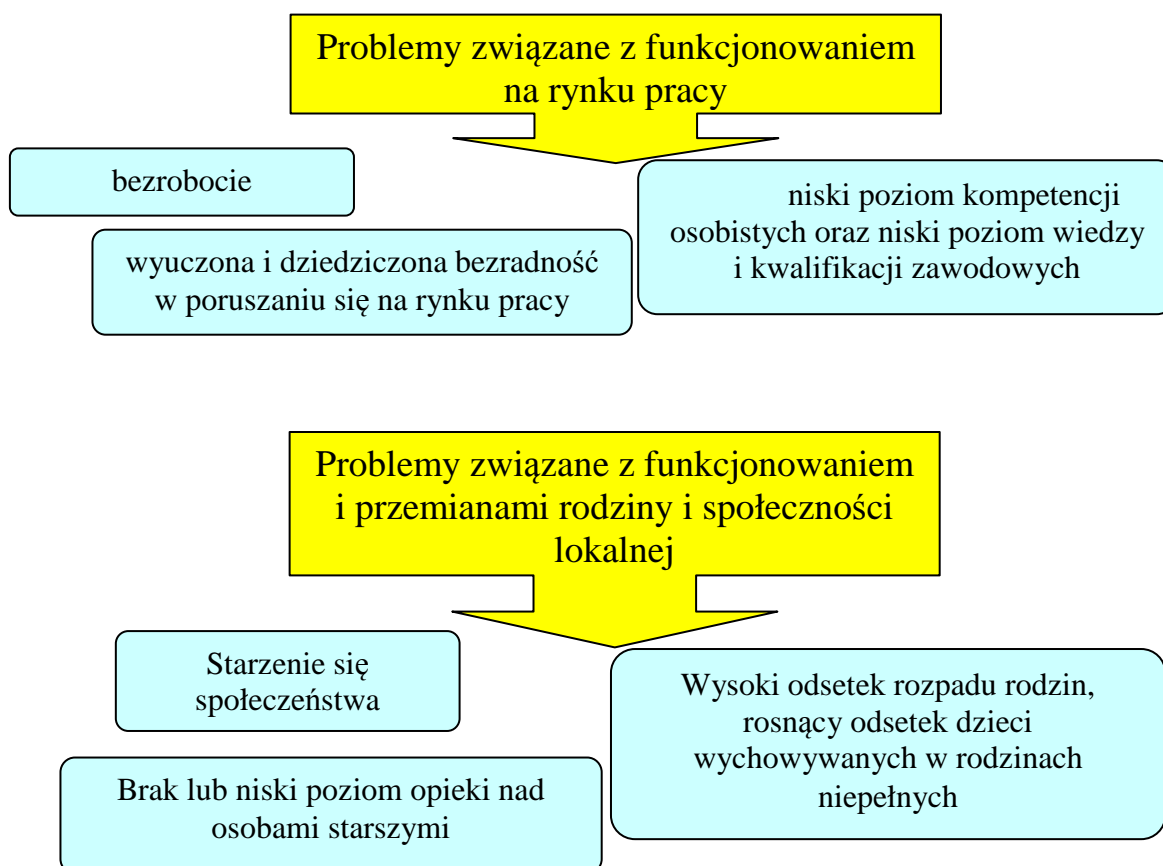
Problemy związane z funkcjonowaniem na rynku pracy

bezrobocie

niski poziom kompetencji osobistych oraz niski poziom wiedzy i kwalifikacji zawodowych

wyuczona i dziedziczona bezradność w poruszaniu się na rynku pracy

Problemy związane z funkcjonowaniem i przemianami rodziny i społeczności lokalnej

Starzenie się społeczeństwa

Wysoki odsetek rozpadu rodzin, rosnący odsetek dzieci wychowywanych w rodzinach niepełnych

Brak lub niski poziom opieki nad osobami starszymi